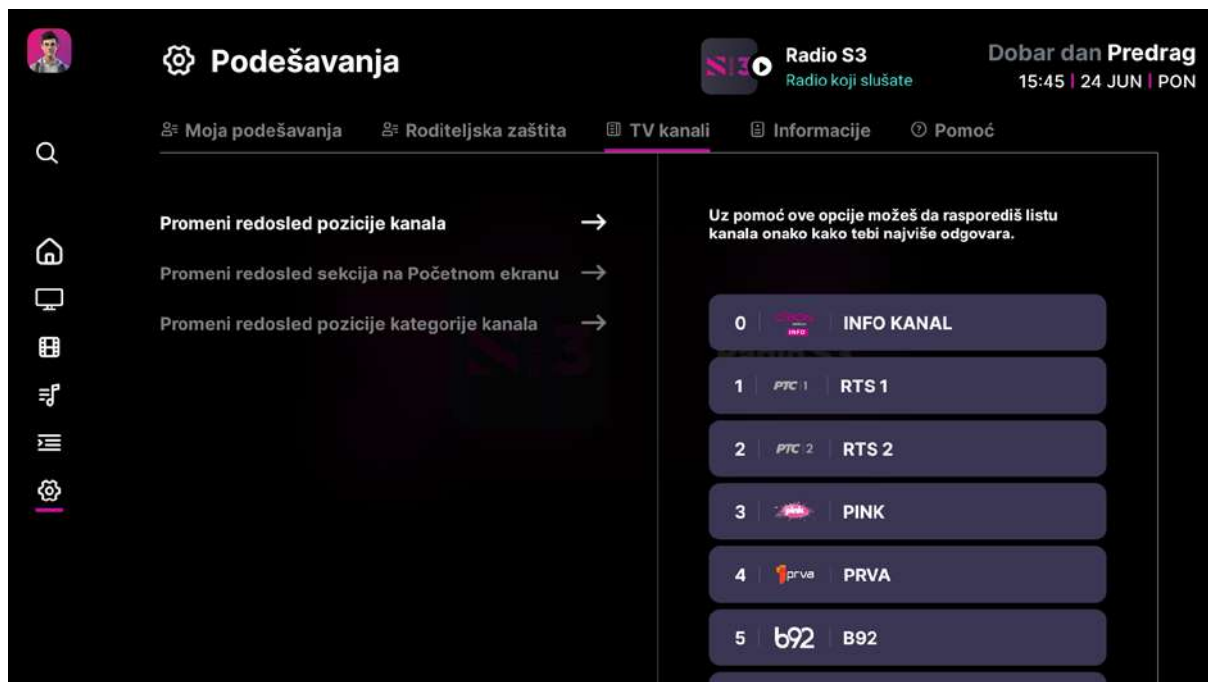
Podešavanja

S3 Radio S3
Radio koji slušate

Dobar dan Predrag
15:45 | 24 JUN | PON

Moja podešavanja  Roditeljska zaštita  TV kanali  Informacije  Pomoć

Promeni redosled pozicije kanala →
Promeni redosled sekcija na Početnom ekranu →
Promeni redosled pozicije kategorije kanala →

Uz pomoć ove opcije možeš da rasporediš listu kanala onako kako tebi najviše odgovara.

0 INFO KANAL
1 РТС 1 RTS 1
2 РТС 2 RTS 2
3 pink PINK
4 1prva PRVA
5 b92 B92